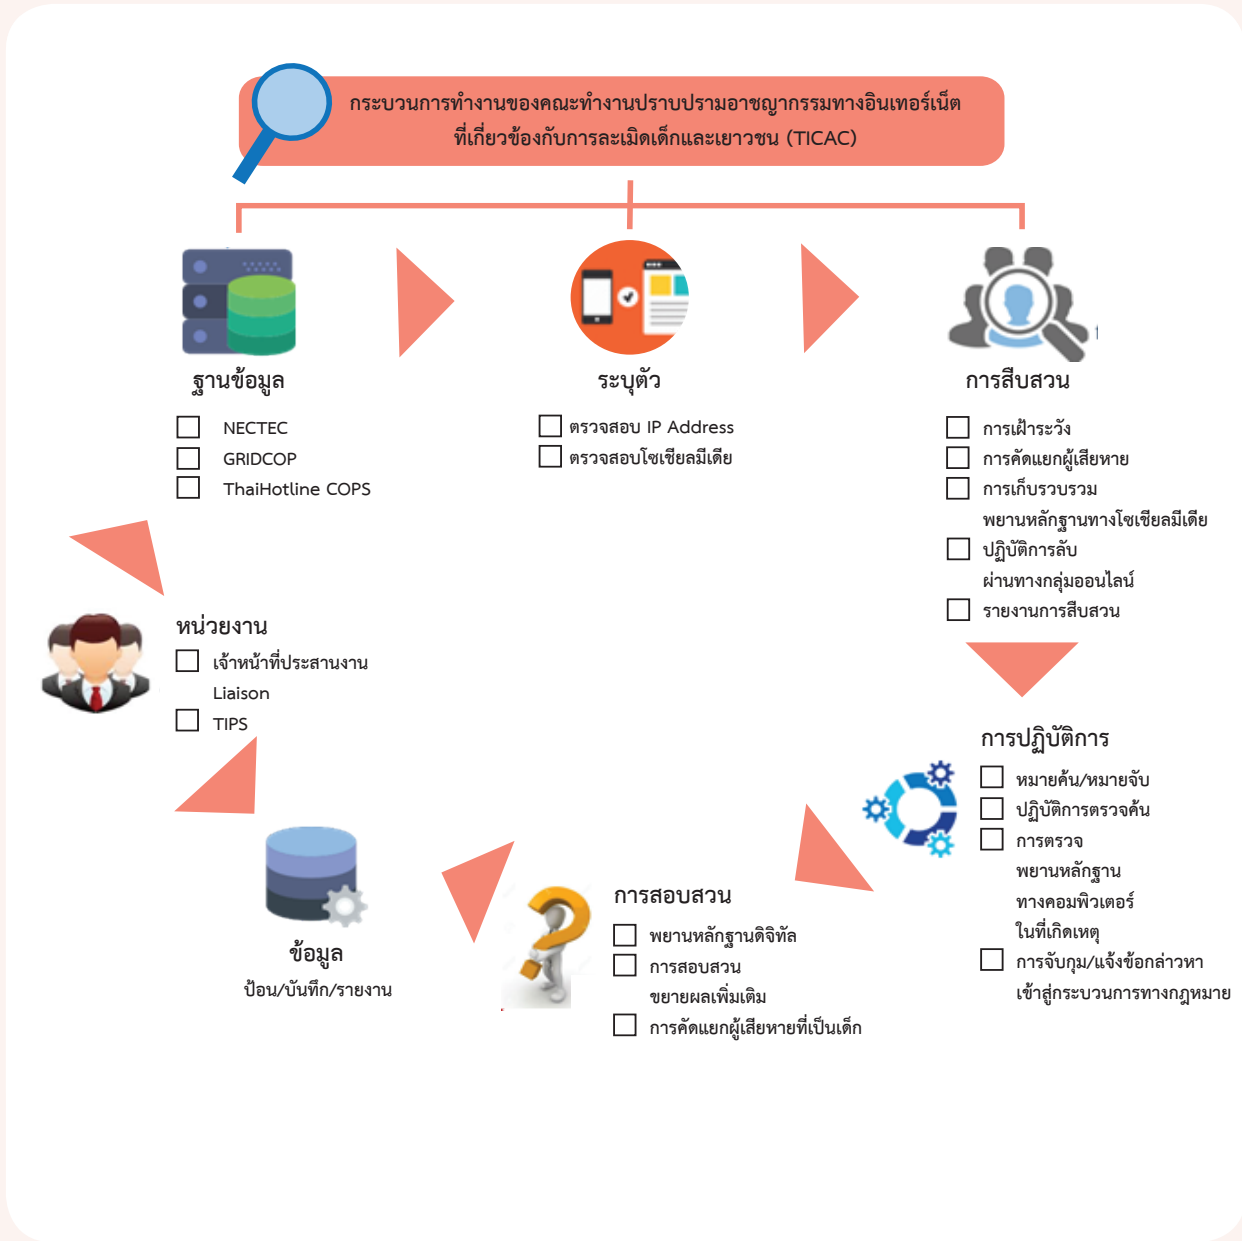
กระบวนการทำงานของคณะทำงานปราบปรามอาชญากรรมทางอินเทอร์เน็ต ที่เกี่ยวข้องกับการละเมิดเด็กและเยาวชน (TICAC)

ฐานข้อมูล

☐ NECTEC
☐ GRIDCOP
☐ ThaiHotline COPS

ระบุตัว

☐ ตรวจสอบ IP Address
☐ ตรวจสอบโซเชียลมีเดีย

การสืบสวน

☐ การเฝ้าระวัง
☐ การคัดแยกผู้เสียหาย
☐ การเก็บรวบรวม พยานหลักฐานทางโซเชียลมีเดีย
☐ ปฏิบัติการลับ ผ่านทางกลุ่มออนไลน์
☐ รายงานการสืบสวน

หน่วยงาน

☐ เจ้าหน้าที่ประสานงาน Liaison
☐ TIPS

การปฏิบัติการ

☐ หมายค้น/หมายจับ
☐ ปฏิบัติการตรวจค้น
☐ การตรวจ พยานหลักฐาน ทางคอมพิวเตอร์ ในที่เกิดเหตุ
☐ การจับกุม/แจ้งข้อกล่าวหา เข้าสู่กระบวนการทางกฎหมาย

ข้อมูล
ป้อน/บันทึก/รายงาน

การสอบสวน

☐ พยานหลักฐานดิจิทัล
☐ การสอบสวน ขยายผลเพิ่มเติม
☐ การคัดแยกผู้เสียหายที่เป็นเด็ก